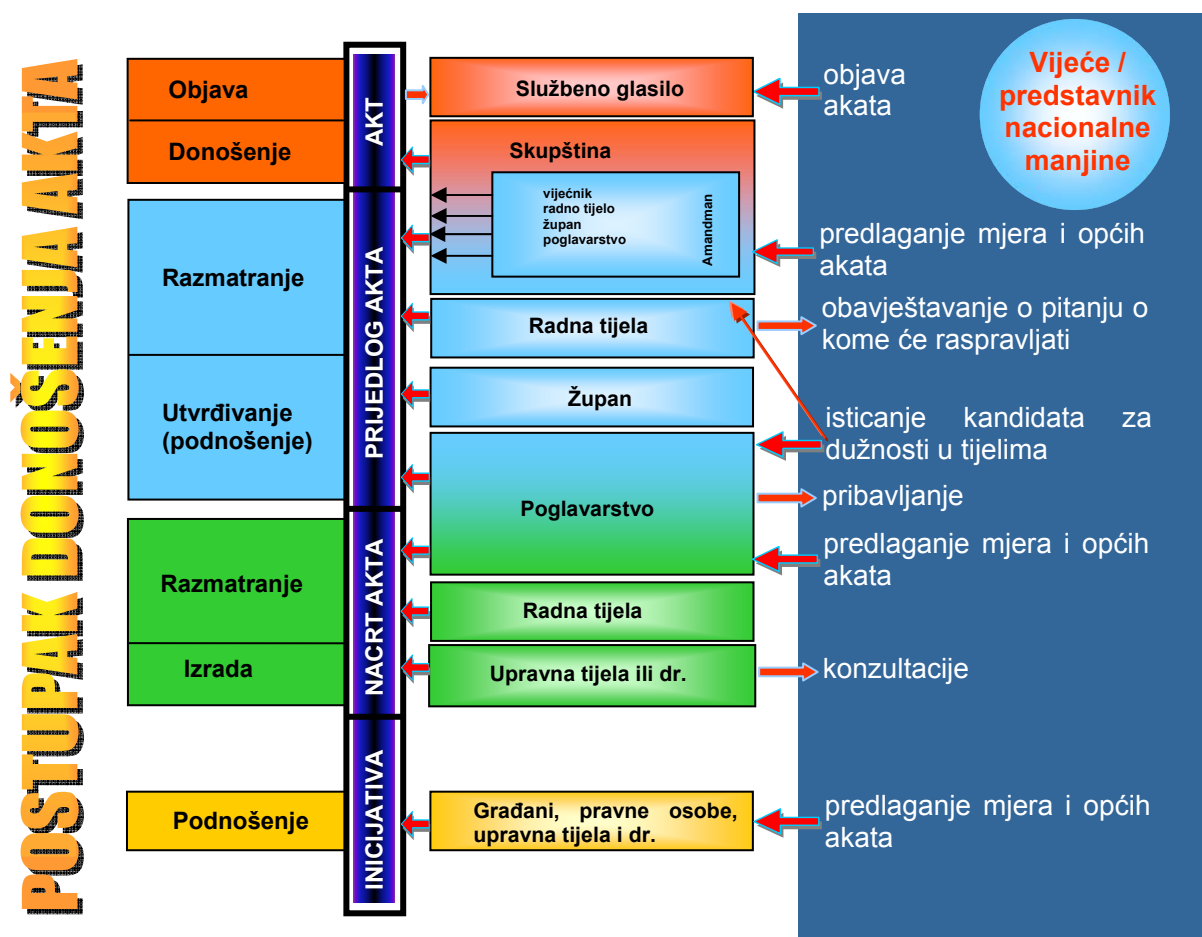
POSTUPAK DONOŠENJA AKTA

Objava

Donošenje

Razmatranje

Utvrđivanje (podnošenje)

Razmatranje

Izrada

Podnošenje

AKT

PRIJEDLOG AKTA

NACRT AKTA

INICIJATIVA

Službeno glasilo

Skupština

vijećnik
radno tijelo
župan
poglavarstvo

Amandman

Radna tijela

Župan

Poglavarstvo

Radna tijela

Upravna tijela ili dr.

Građani, pravne osobe, upravna tijela i dr.

Vijeće / predstavnik nacionalne manjine

objava akata

predlaganje mjera i općih akata

obavještavanje o pitanju o kome će raspravljati

isticanje kandidata za dužnosti u tijelima

pribavljanje

predlaganje mjera i općih akata

konzultacije

predlaganje mjera i općih akata